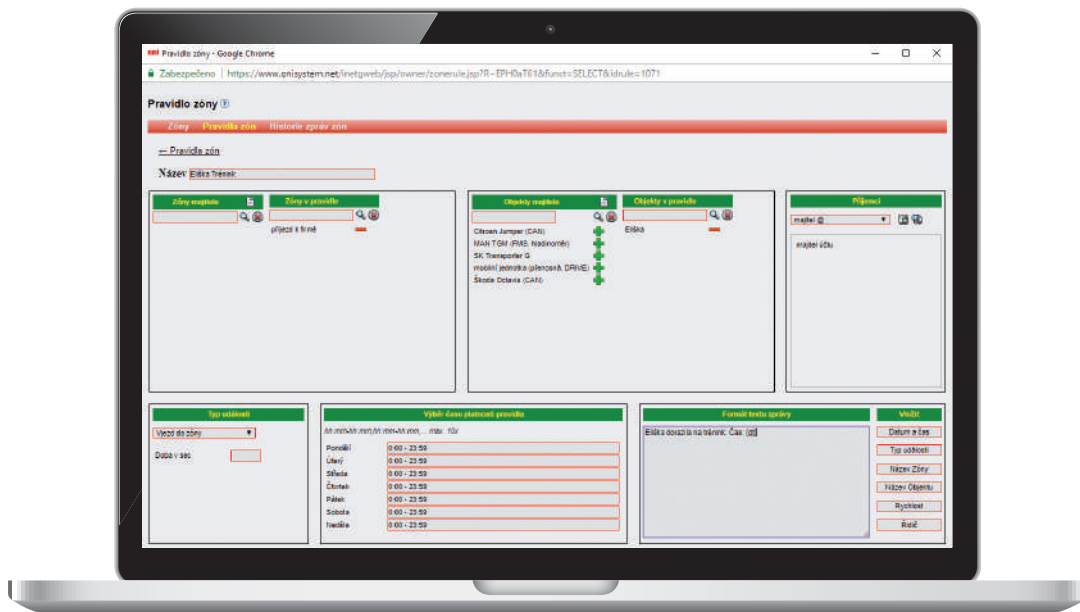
Pravidlo zóny - Google Chrome

Zabezpečeno | https://www.onisystem.net/inetgweb/jsp/owner/zonerule.jsp?R=EPH0aT61&funct=SELECT&idrule=1071

Pravidlo zóny

Zóny Pravidla zón Historie zpráv zón

← Pravidla zón

Název Eliška Trénink

Zóny majitele

Zóny v pravidle

příjezd k firmě

Objekty majitele

Objekty v pravidle

Citroen Jumper (CAN)
MAN TGM (FMS, hladinoměr)
SK Transporter G
mobilní jednotka (plienosná, DRIVE)
Škoda Octavia (CAN)

Eliška

Příjemci

majitel

majitel účtu

Typ události

Vjezd do zóny

Doba v sec.

Výběr času platnosti pravidla

hh:mm-hh:mm,hh:mm-hh:mm, ... max. 10x

| Pondělí | 0:00 - 23:59 |
|---|---|
| Úterý | 0:00 - 23:59 |
| Středa | 0:00 - 23:59 |
| Čtvrtek | 0:00 - 23:59 |
| Pátek | 0:00 - 23:59 |
| Sobota | 0:00 - 23:59 |
| Neděle | 0:00 - 23:59 |

Formát textu zprávy

Eliška dorazila na trénink. Čas: {dt}

Vložit

Datum a čas
Typ události
Název Zóny
Název Objektu
Rychlost
Řidič